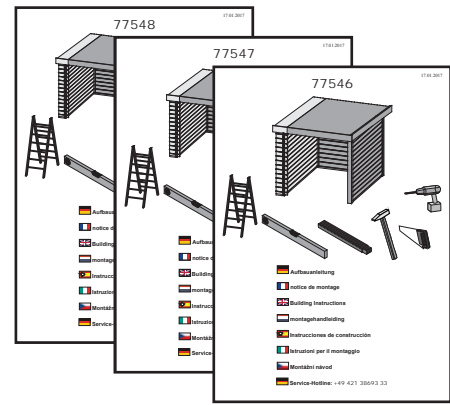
77548

17.01.2007

Aufbau

notice d

Building

montage

Instrucc

Istruzior

Montážn

Service-

77547

17.01.2007

Aufbau

notice d

Building

montage

Instruccio

Istruzio

Montáž

Service-

77546

17.01.2007

Aufbauanleitung

notice de montage

Building Instructions

montagehandleiding

Instrucciones de construcción

Istruzioni per il montaggio

Montážní návod

Service-Hotline: +49 421 38693 33